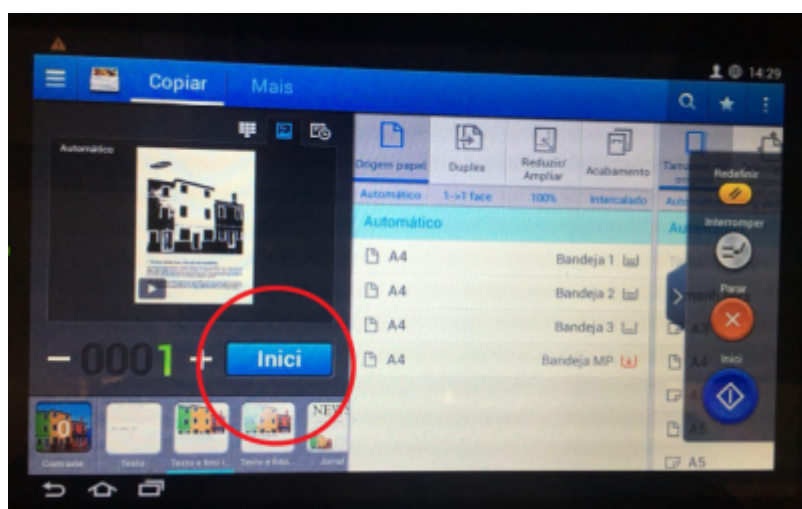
Copiar Mais

14:29

Automático

0001

Inici

Origem papel | Duplex | Reduzir/Ampliar | Acabamento | Tam
Automático | 1->1 face | 100% | Intercalado | Auto

Automático

A4 Bandeja 1
A4 Bandeja 2
A4 Bandeja 3
A4 Bandeja MP

Redefinir
Interromper
Parar
Inici

A3
A4
A5
A5

Texto
Texto e foto i
Texto e foto
Jornal